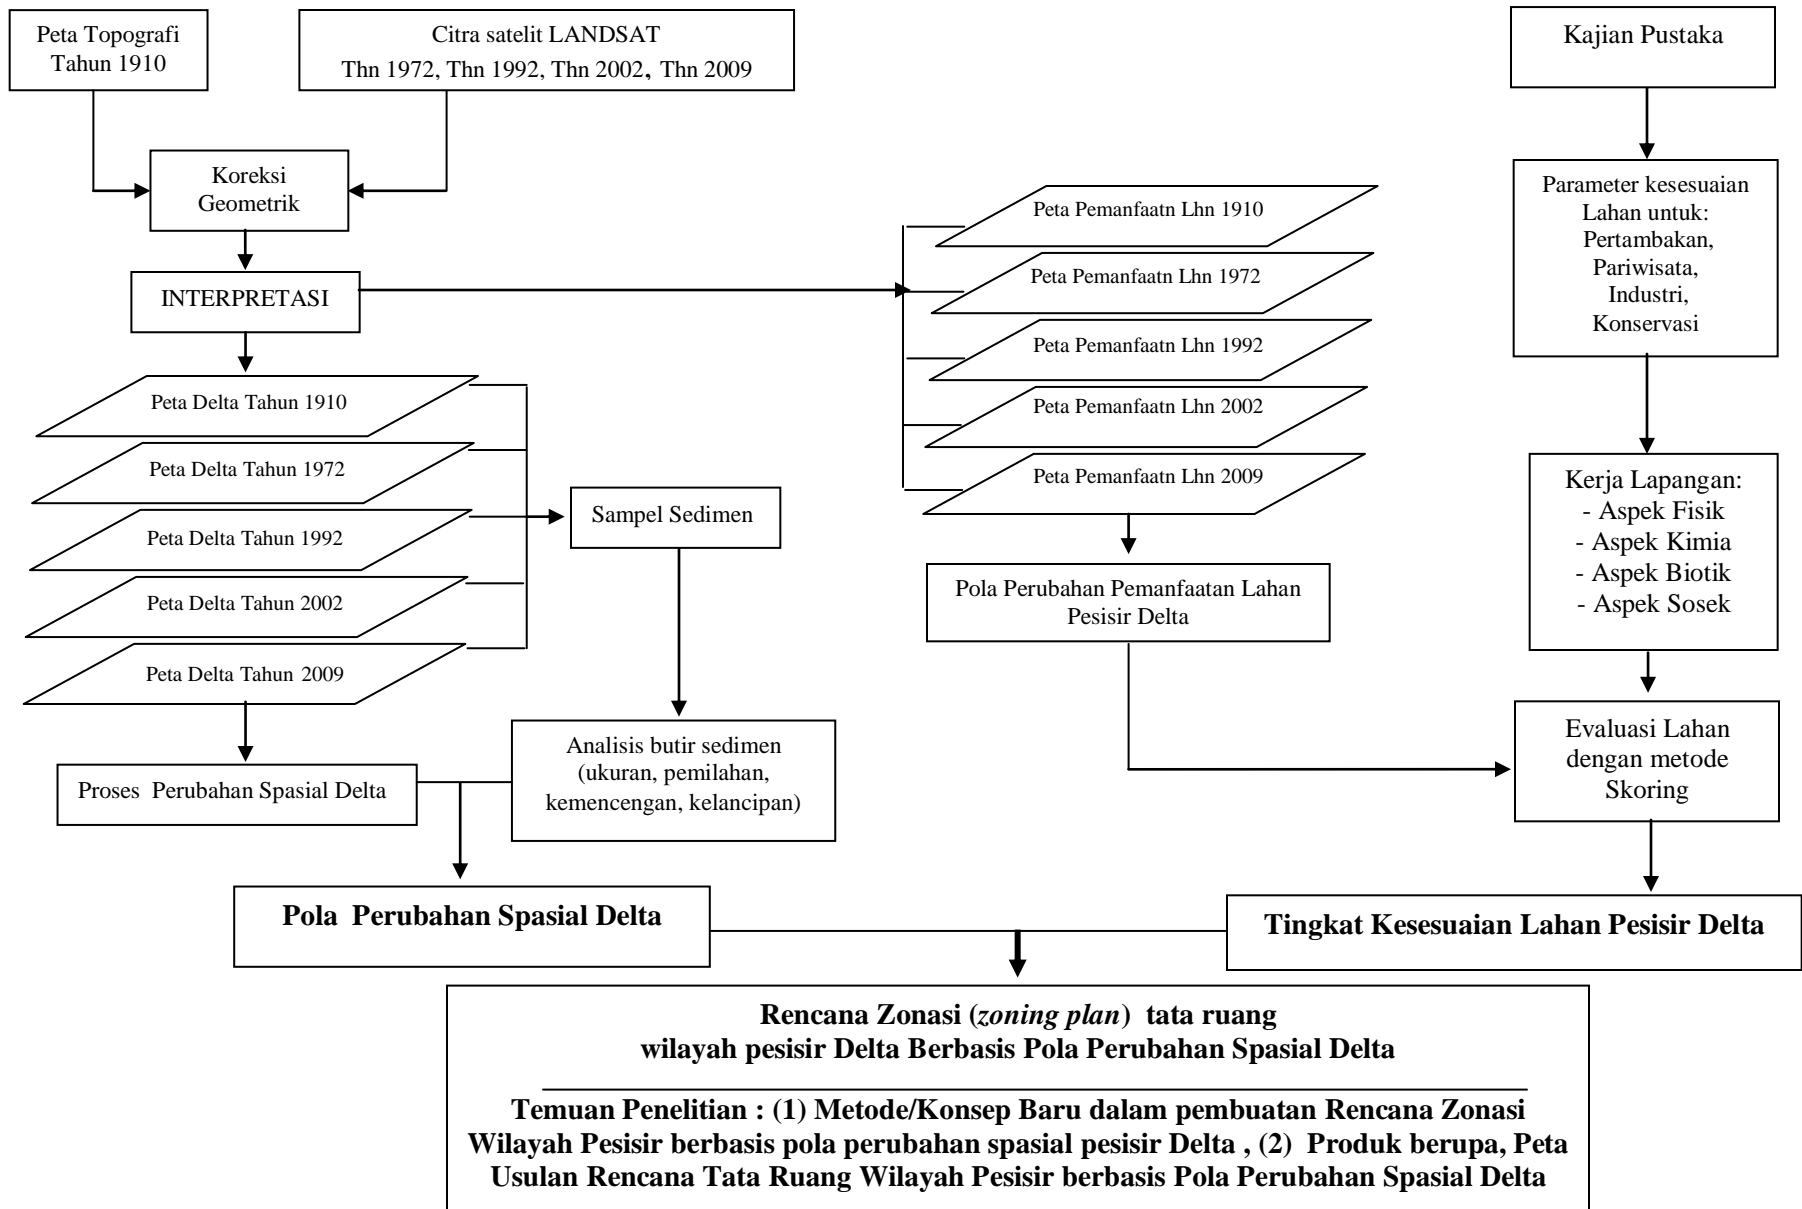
Peta Topografi Tahun 1910

Citra satelit LANDSAT
Thn 1972, Thn 1992, Thn 2002, Thn 2009

Kajian Pustaka

Koreksi Geometrik

INTERPRETASI

Peta Pemanfaatn Lhn 1910
Peta Pemanfaatn Lhn 1972
Peta Pemanfaatn Lhn 1992
Peta Pemanfaatn Lhn 2002
Peta Pemanfaatn Lhn 2009

Parameter kesesuaian Lahan untuk: Pertambakan, Pariwisata, Industri, Konservasi

Peta Delta Tahun 1910
Peta Delta Tahun 1972
Peta Delta Tahun 1992
Peta Delta Tahun 2002
Peta Delta Tahun 2009

Sampel Sedimen

Kerja Lapangan:
- Aspek Fisik
- Aspek Kimia
- Aspek Biotik
- Aspek Sosek

Pola Perubahan Pemanfaatan Lahan Pesisir Delta

Analisis butir sedimen (ukuran, pemilahan, kemencengan, kelancipan)

Evaluasi Lahan dengan metode Skoring

Proses Perubahan Spasial Delta

Pola Perubahan Spasial Delta

Tingkat Kesesuaian Lahan Pesisir Delta

Rencana Zonasi (*zoning plan*) tata ruang
wilayah pesisir Delta Berbasis Pola Perubahan Spasial Delta

Temuan Penelitian : (1) Metode/Konsep Baru dalam pembuatan Rencana Zonasi Wilayah Pesisir berbasis pola perubahan spasial pesisir Delta , (2) Produk berupa, Peta Usulan Rencana Tata Ruang Wilayah Pesisir berbasis Pola Perubahan Spasial Delta